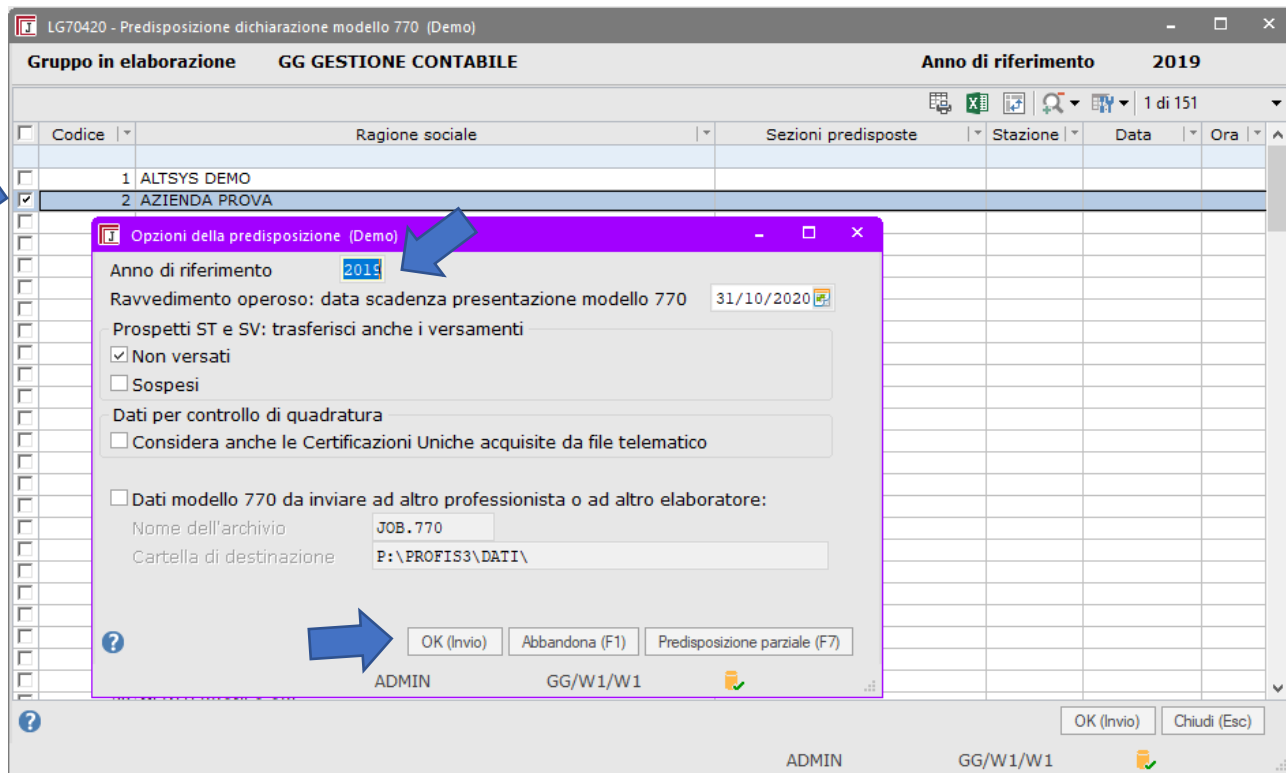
LG70420 - Predisposizione dichiarazione modello 770 (Demo)

Gruppo in elaborazione GG GESTIONE CONTABILE Anno di riferimento 2019

1 di 151

| Codice | Ragione sociale | Sezioni predisposte | Stazione | Data | Ora |
|---|---|---|---|---|---|
| 1 | ALTSYS DEMO | | | | |
| 2 | AZIENDA PROVA | | | | |

Opzioni della predisposizione (Demo)

Anno di riferimento 2019

Ravvedimento operoso: data scadenza presentazione modello 770 31/10/2020

Prospetti ST e SV: trasferisci anche i versamenti

Non versati

Sospesi

Dati per controllo di quadratura

Considera anche le Certificazioni Uniche acquisite da file telematico

Dati modello 770 da inviare ad altro professionista o ad altro elaboratore:

Nome dell'archivio JOB.770

Cartella di destinazione P:\PROFIS3\DATI\

OK (Invio) Abbandona (F1) Predisposizione parziale (F7)

ADMIN GG/W1/W1

OK (Invio) Chiudi (Esc)

ADMIN GG/W1/W1